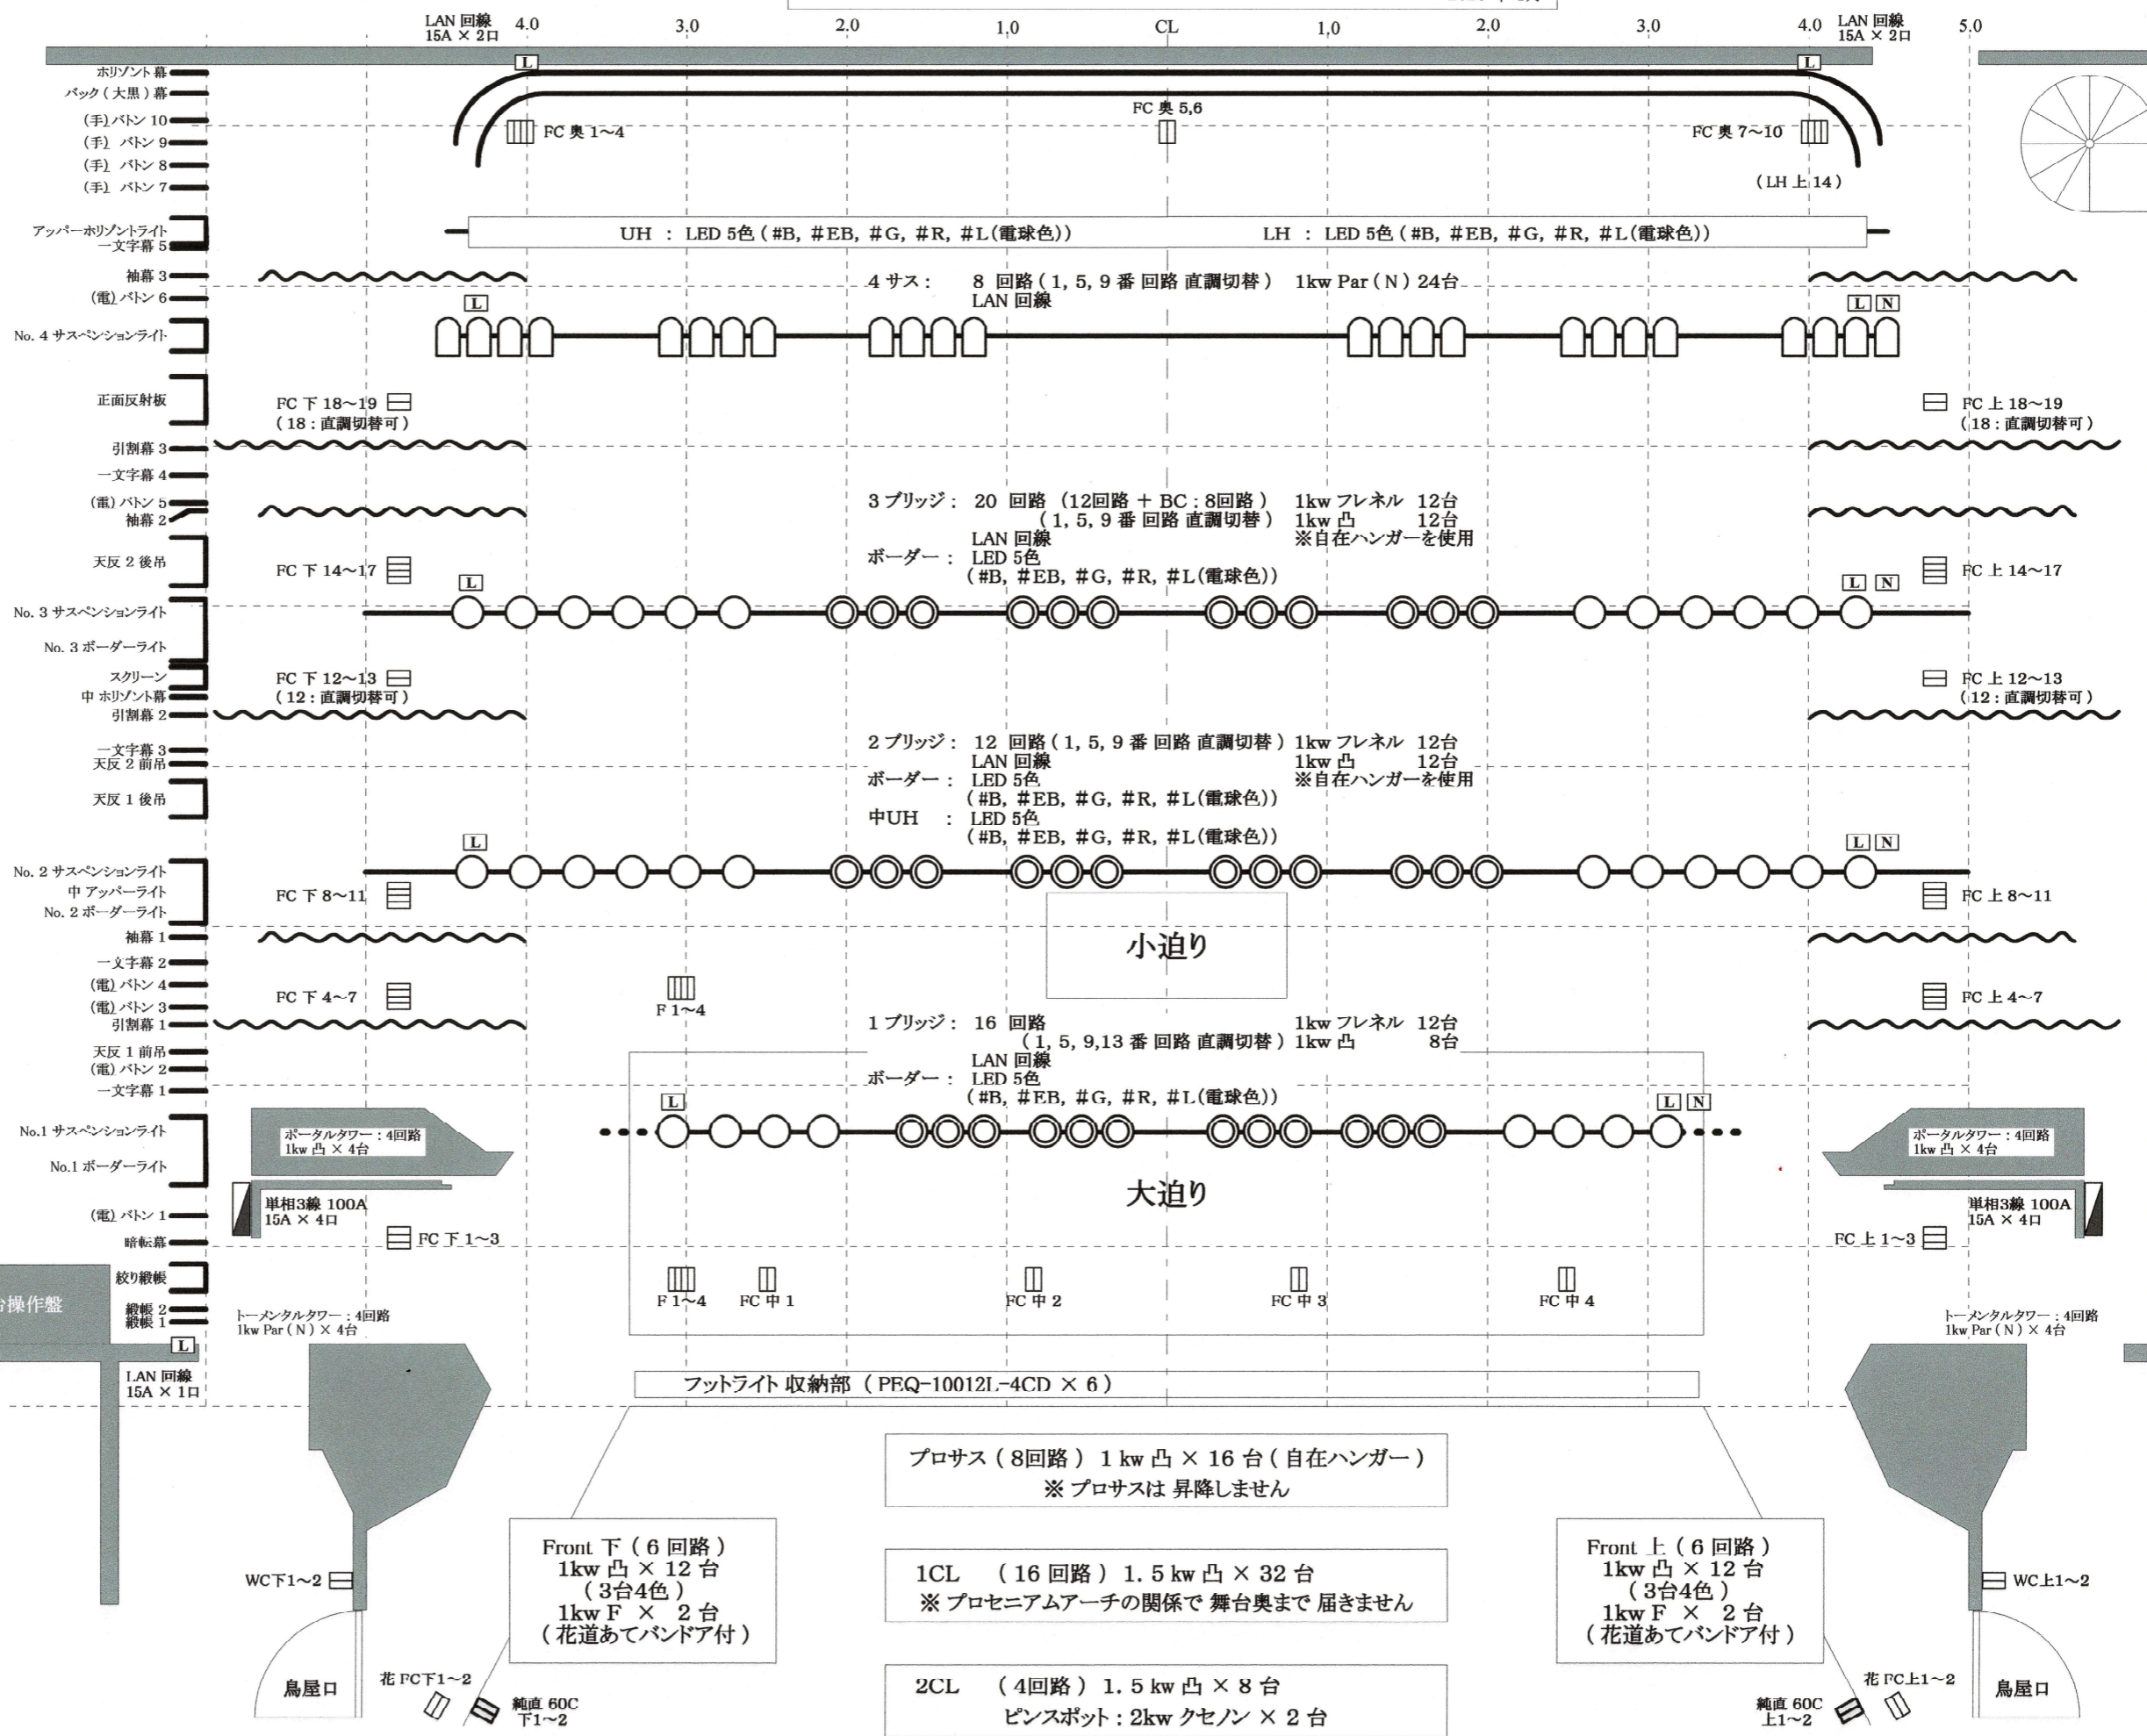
LAN 回線 15A × 2口 4.0 3.0 2.0 1.0 CL 1.0 2.0 3.0 4.0 LAN 回線 15A × 2口 5.0

L L

ホリゾント幕
バック（大黒）幕
(手) バトン 10
(手) バトン 9
(手) バトン 8
(手) バトン 7

FC 奥 5,6
FC 奥 1~4
FC 奥 7~10
（LH 上 14）

アッパーホリゾントライト
一文字幕 5

UH ： LED 5色（#B, #EB, #G, #R, #L(電球色)）　LH ： LED 5色（#B, #EB, #G, #R, #L(電球色)）

袖幕 3
(電) バトン 6
4 サス： 8 回路（1, 5, 9 番 回路 直調切替） 1kw Par（N）24台
LAN 回線
L L N
No. 4 サスペンションライト

正面反射板
FC 下 18~19
（18：直調切替可）
FC 上 18~19
（18：直調切替可）

引割幕 3
一文字幕 4
(電) バトン 5
袖幕 2

3 ブリッジ： 20 回路（12回路 + BC：8回路） 1kw フレネル 12台
（1, 5, 9 番 回路 直調切替） 1kw 凸 12台
LAN 回線 ※自在ハンガーを使用
ボーダー： LED 5色
（#B, #EB, #G, #R, #L(電球色)）

天反 2 後吊
FC 下 14~17
FC 上 14~17
L L N
No. 3 サスペンションライト
No. 3 ボーダーライト

スクリーン
中 ホリゾント幕
引割幕 2
FC 下 12~13
（12：直調切替可）
FC 上 12~13
（12：直調切替可）

一文字幕 3
天反 2 前吊
天反 1 後吊

2 ブリッジ： 12 回路（1, 5, 9 番 回路 直調切替） 1kw フレネル 12台
LAN 回線 1kw 凸 12台
ボーダー： LED 5色 ※自在ハンガーを使用
（#B, #EB, #G, #R, #L(電球色)）
中UH ： LED 5色
（#B, #EB, #G, #R, #L(電球色)）

L L N
No. 2 サスペンションライト
中 アッパーライト
No. 2 ボーダーライト
FC 下 8~11
FC 上 8~11

小迫り

袖幕 1
一文字幕 2
(電) バトン 4
(電) バトン 3
引割幕 1
FC 下 4~7
F 1~4
FC 上 4~7

1 ブリッジ： 16 回路 1kw フレネル 12台
（1, 5, 9,13 番 回路 直調切替） 1kw 凸 8台
LAN 回線
ボーダー： LED 5色
（#B, #EB, #G, #R, #L(電球色)）

天反 1 前吊
(電) バトン 2
一文字幕 1

L L N
No.1 サスペンションライト
No.1 ボーダーライト
ポータルタワー：4回路 1kw 凸 × 4台
ポータルタワー：4回路 1kw 凸 × 4台

大迫り

単相3線 100A 15A × 4口
単相3線 100A 15A × 4口
(電) バトン 1
暗転幕
FC 下 1~3
FC 上 1~3
絞り緞帳
緞帳 2
緞帳 1
台操作盤
トーメンタルタワー：4回路 1kw Par（N）× 4台
トーメンタルタワー：4回路 1kw Par（N）× 4台
F 1~4 FC 中 1 FC 中 2 FC 中 3 FC 中 4
L
LAN 回線 15A × 1口

フットライト 収納部（PEQ-10012L-4CD × 6）

プロサス（8回路） 1 kw 凸 × 16 台（自在ハンガー）
※ プロサスは 昇降しません

Front 下（6 回路）
1kw 凸 × 12 台
（3台4色）
1kw F × 2 台
（花道あてバンドア付）

1CL （16 回路） 1. 5 kw 凸 × 32 台
※ プロセニアムアーチの関係で 舞台奥まで 届きません

Front 上（6 回路）
1kw 凸 × 12 台
（3台4色）
1kw F × 2 台
（花道あてバンドア付）

WC下1~2
WC上1~2

2CL （4回路） 1. 5 kw 凸 × 8 台
ピンスポット：2kw クセノン × 2 台

鳥屋口
花 FC下1~2
純直 60C 下1~2
純直 60C 上1~2
花 FC上1~2
鳥屋口